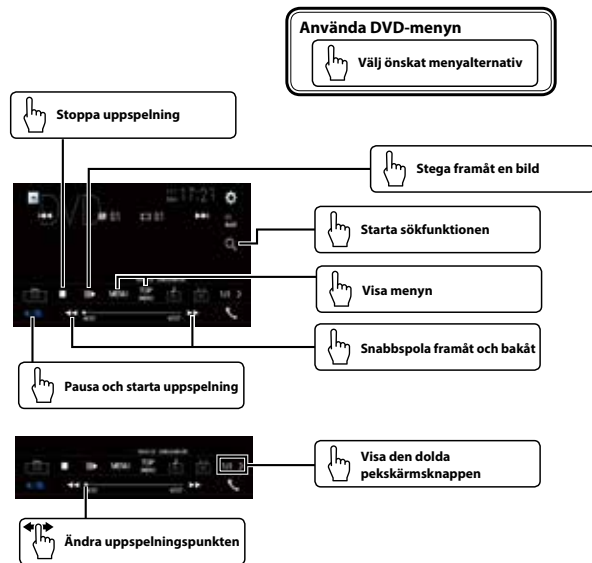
Använda DVD-menyn

Välj önskat menyalternativ

Stoppa uppspelning

Stega framåt en bild

17:21

01

01

MENU

TOP MENU

1/2

Starta sökfunktionen

Visa menyn

Snabbspola framåt och bakåt

Pausa och starta uppspelning

MENU

TOP MENU

1/2

Visa den dolda pekskärmsknappen

Ändra uppspelningspunkten